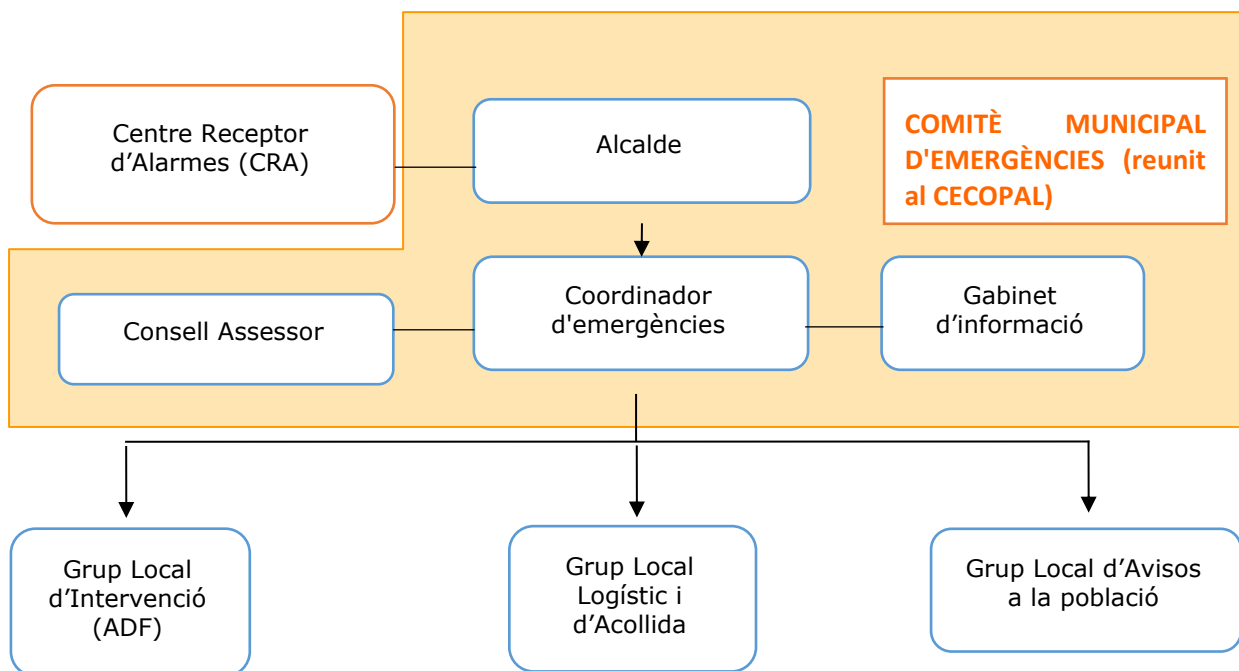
Centre Receptor d’Alarmes (CRA)

Alcalde

COMITÈ MUNICIPAL D'EMERGÈNCIES (reunit al CECOPAL)

Consell Assessor

Coordinador d'emergències

Gabinet d’informació

Grup Local d’Intervenció (ADF)

Grup Local Logístic i d’Acollida

Grup Local d’Avisos a la població